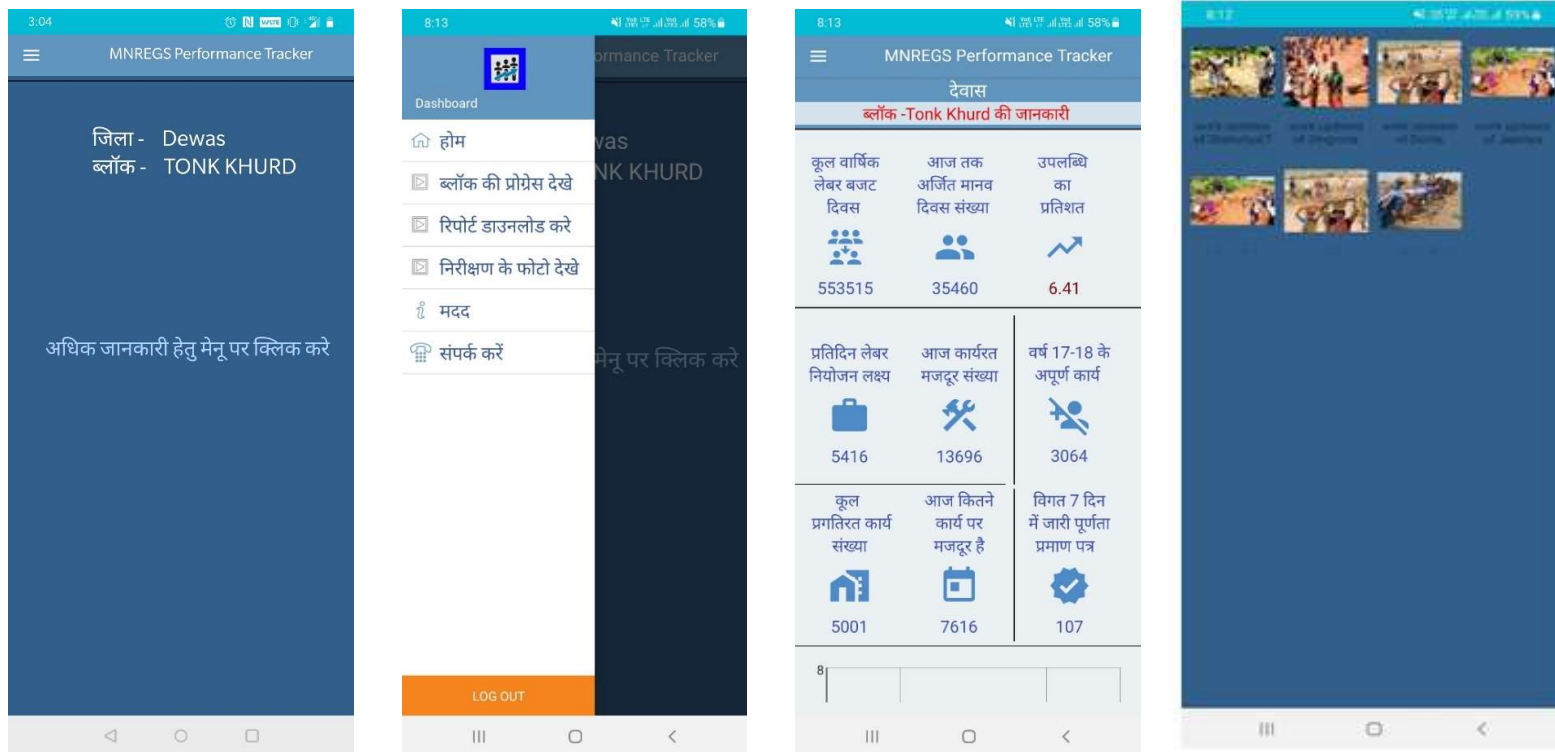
3:04

MNREGS Performance Tracker

जिला - Dewas
ब्लॉक - TONK KHURD

अधिक जानकारी हेतु मेनू पर क्लिक करे

8:13 58%

Dashboard

rmance Tracker

होम
ब्लॉक की प्रोग्रेस देखे
रिपोर्ट डाउनलोड करे
निरीक्षण के फोटो देखे
मदद
संपर्क करें

was
NK KHURD

मेनू पर क्लिक करे

LOG OUT

8:13 58%

MNREGS Performance Tracker

देवास
ब्लॉक -Tonk Khurd की जानकारी

| कूल वार्षिक लेबर बजट दिवस | आज तक अर्जित मानव दिवस संख्या | उपलब्धि का प्रतिशत |
|---|---|---|
| 553515 | 35460 | 6.41 |
| प्रतिदिन लेबर नियोजन लक्ष्य | आज कार्यरत मजदूर संख्या | वर्ष 17-18 के अपूर्ण कार्य |
| 5416 | 13696 | 3064 |
| कूल प्रगतिरत कार्य संख्या | आज कितने कार्य पर मजदूर है | विगत 7 दिन में जारी पूर्णता प्रमाण पत्र |
| 5001 | 7616 | 107 |

8

8:12

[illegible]